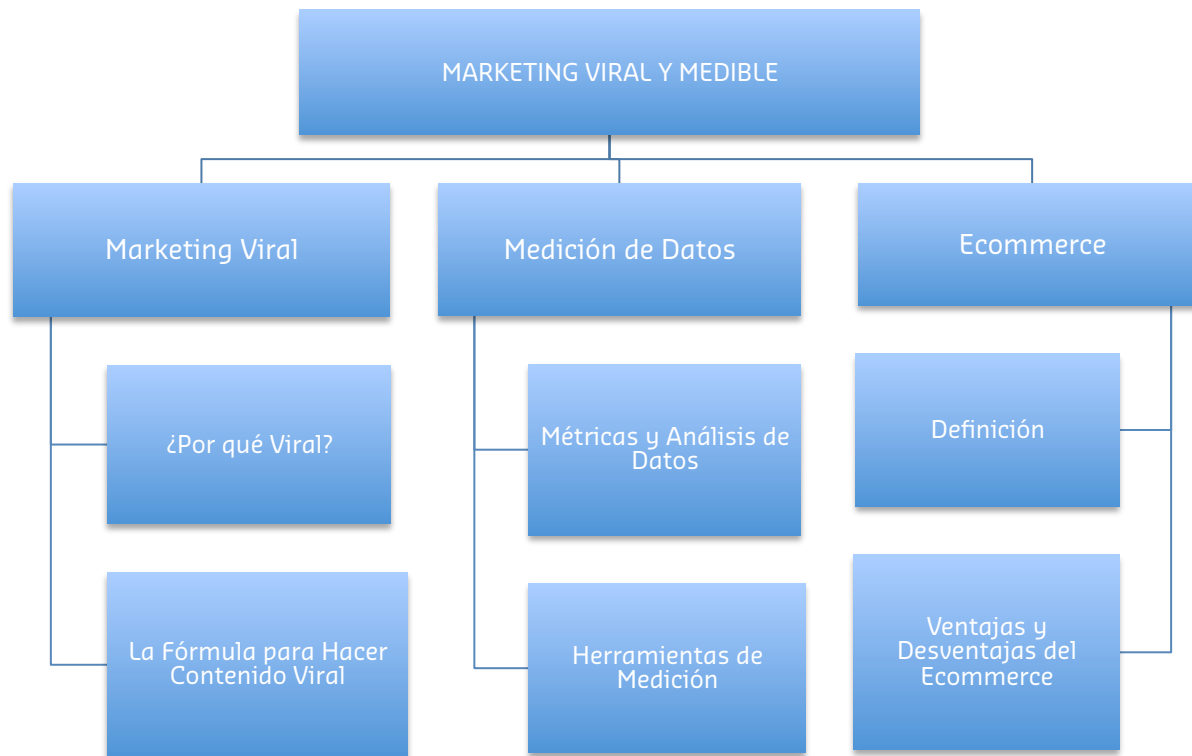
MARKETING VIRAL Y MEDIBLE

Marketing Viral

¿Por qué Viral?

La Fórmula para Hacer Contenido Viral

Medición de Datos

Métricas y Análisis de Datos

Herramientas de Medición

Ecommerce

Definición

Ventajas y Desventajas del Ecommerce